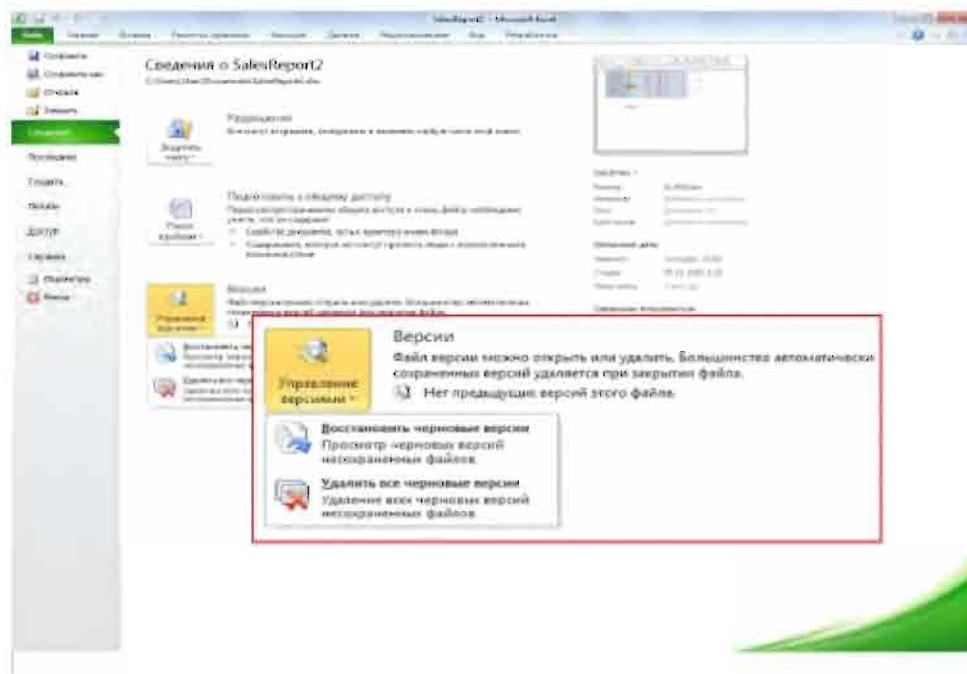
SalesReport2 - Microsoft Excel

Файл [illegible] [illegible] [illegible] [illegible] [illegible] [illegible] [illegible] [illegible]

Сохранить
Сохранить как
Открыть
Закрыть
Сведения
Последние
Создать
Печать
Доступ
Справка
Параметры
Выход

Сведения о SalesReport2
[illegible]

Разрешения
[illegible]
Защитить книгу

Подготовить к общему доступу
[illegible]
Поиск проблем

Версии
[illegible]
Управление версиями

Версии
Файл версии можно открыть или удалить. Большинство автоматически сохраненных версий удаляется при закрытии файла.
Нет предыдущих версий этого файла.

Управление версиями

Восстановить черновые версии
Просмотр черновых версий несохраненных файлов.

Удалить все черновые версии
Удаление всех черновых версий несохраненных файлов.